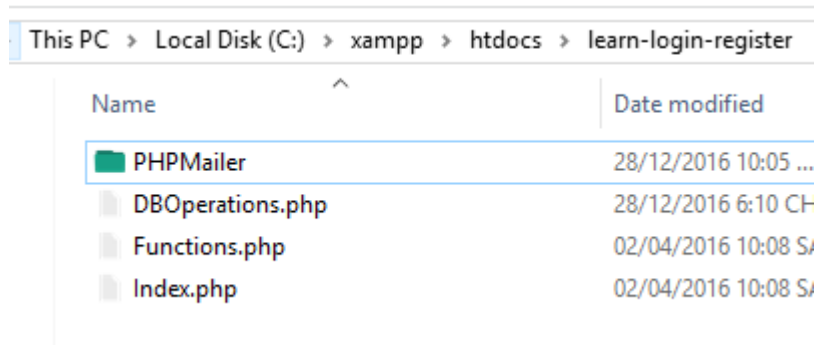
This PC > Local Disk (C:) > xampp > htdocs > learn-login-register

| Name | Date modified |
|---|---|
| PHPMailer | 28/12/2016 10:05 ... |
| DBOperations.php | 28/12/2016 6:10 CH |
| Functions.php | 02/04/2016 10:08 SA |
| Index.php | 02/04/2016 10:08 SA |